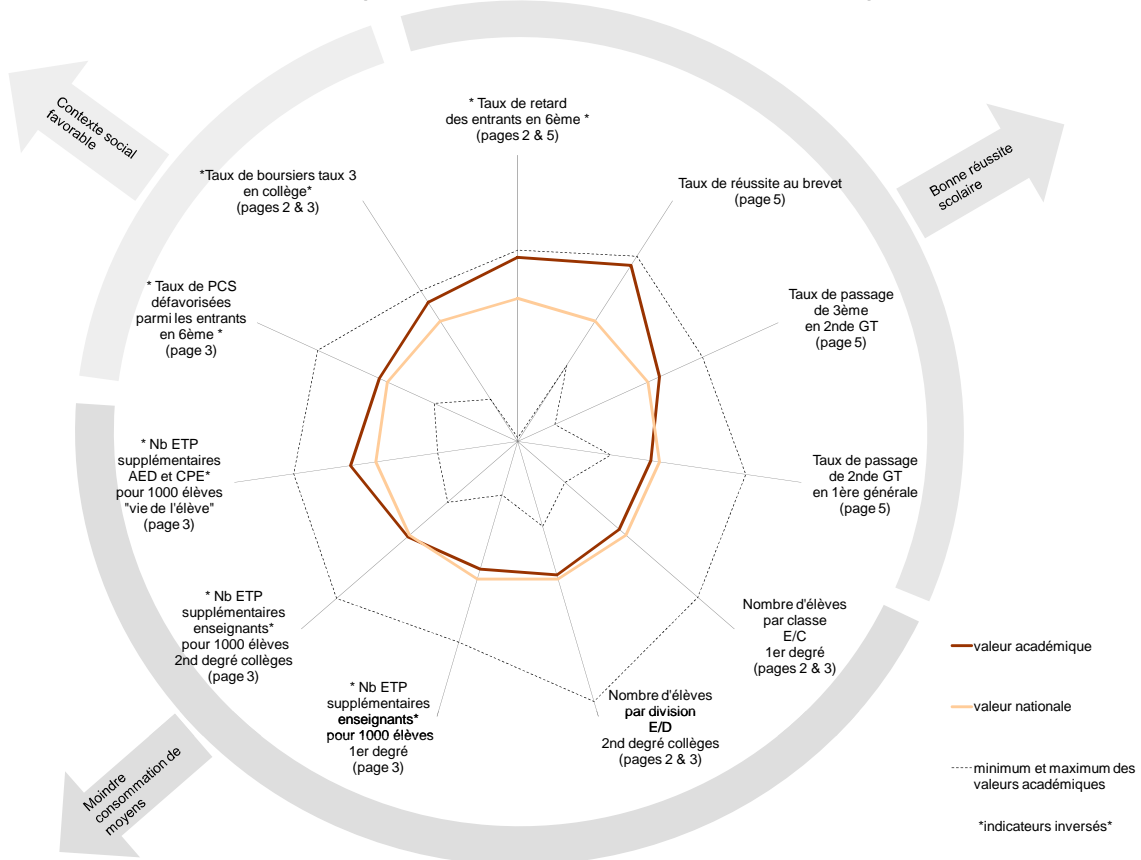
Contexte social favorable

* Taux de retard des entrants en 6ème * (pages 2 & 5)

Bonne réussite scolaire

*Taux de boursiers taux 3 en collège* (pages 2 & 3)

Taux de réussite au brevet (page 5)

* Taux de PCS défavorisées parmi les entrants en 6ème * (page 3)

Taux de passage de 3ème en 2nde GT (page 5)

* Nb ETP supplémentaires AED et CPE* pour 1000 élèves "vie de l'élève" (page 3)

Taux de passage de 2nde GT en 1ère générale (page 5)

* Nb ETP supplémentaires enseignants* pour 1000 élèves 2nd degré collèges (page 3)

Nombre d'élèves par classe E/C 1er degré (pages 2 & 3)

* Nb ETP supplémentaires enseignants* pour 1000 élèves 1er degré (page 3)

Nombre d'élèves par division E/D 2nd degré collèges (pages 2 & 3)

Moindre consommation de moyens

valeur académique

valeur nationale

minimum et maximum des valeurs académiques

*indicateurs inversés*